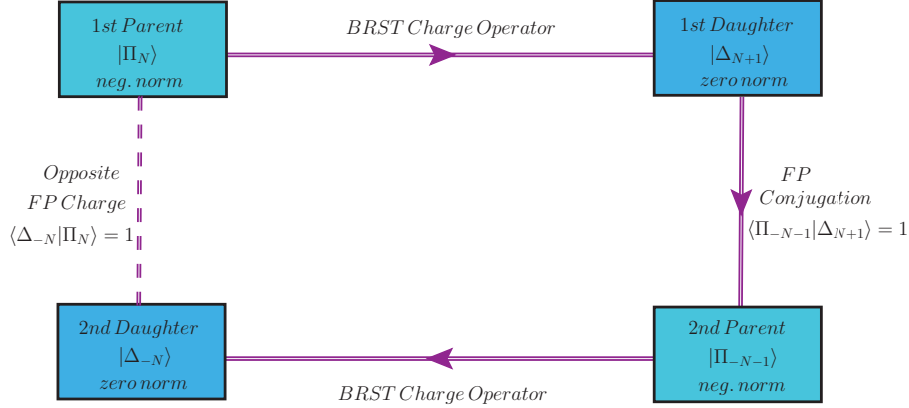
$1st\,Parent$
$|\Pi_N\rangle$
$neg.\,norm$

$BRST\,Charge\,Operator$

$1st\,Daughter$
$|\Delta_{N+1}\rangle$
$zero\,norm$

$Opposite$
$FP\,Charge$
$\langle\Delta_{-N}|\Pi_N\rangle = 1$

$FP$
$Conjugation$
$\langle\Pi_{-N-1}|\Delta_{N+1}\rangle = 1$

$2nd\,Daughter$
$|\Delta_{-N}\rangle$
$zero\,norm$

$2nd\,Parent$
$|\Pi_{-N-1}\rangle$
$neg.\,norm$

$BRST\,Charge\,Operator$